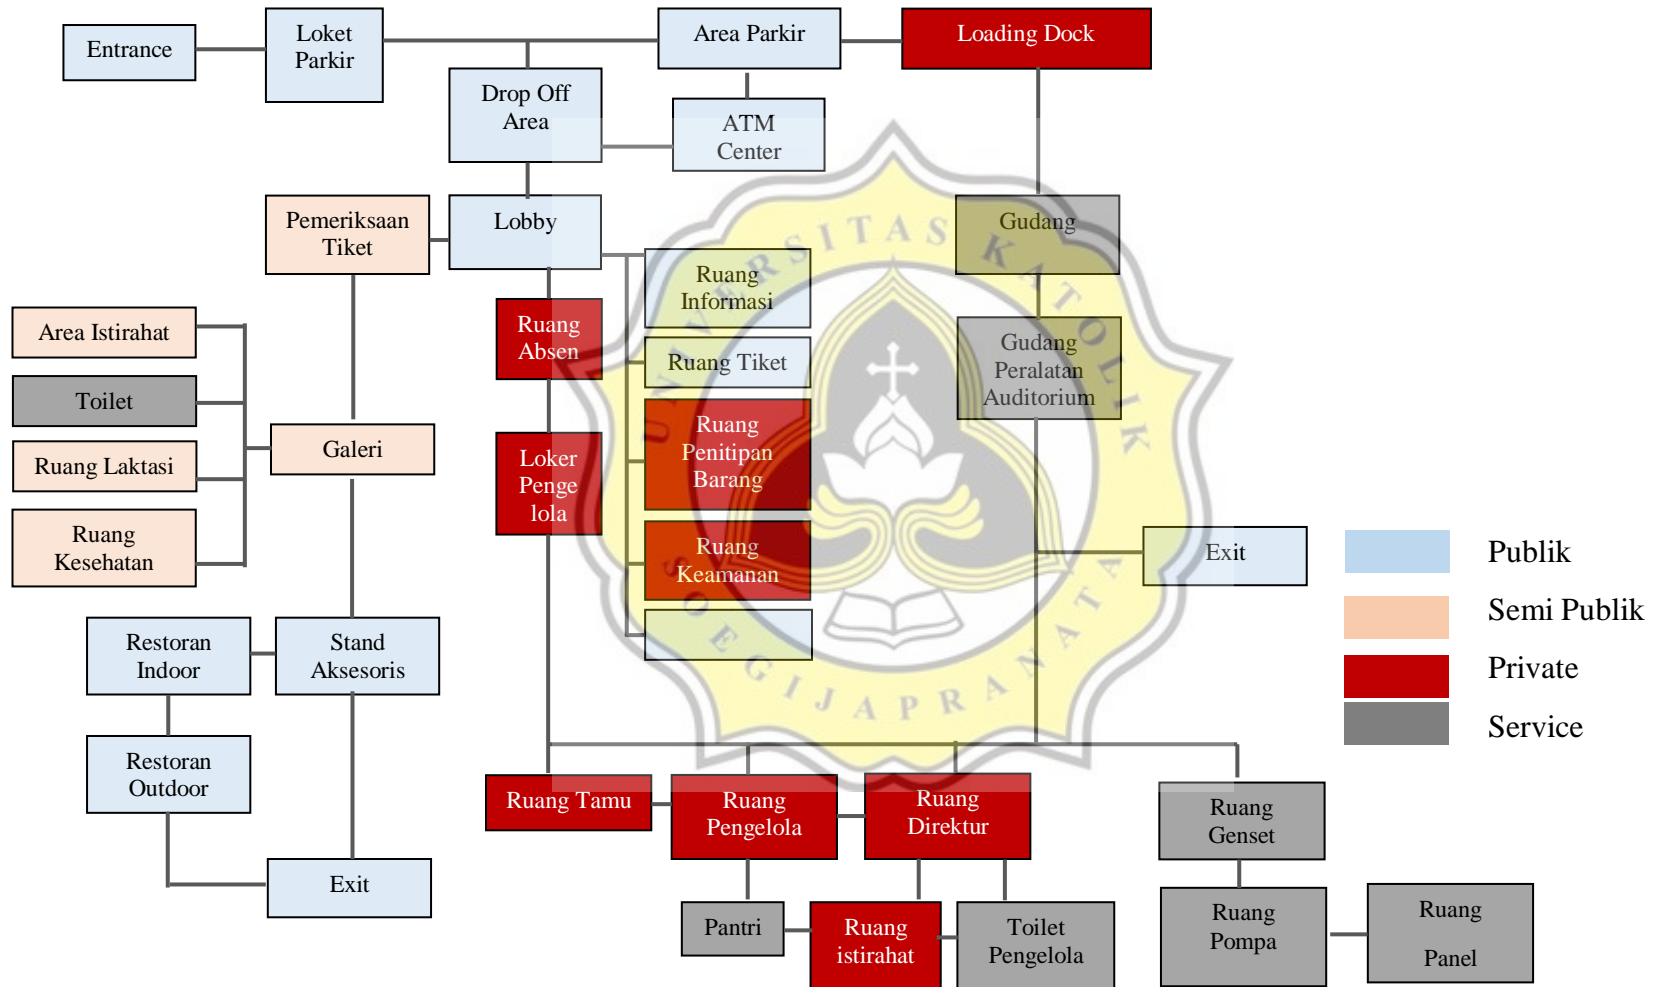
Entrance

Loket Parkir

Area Parkir

Loading Dock

Drop Off Area

ATM Center

Pemeriksaan Tiket

Lobby

Gudang

Ruang Informasi

Ruang Absen

Ruang Tiket

Gudang Peralatan Auditorium

Area Istirahat

Toilet

Galeri

Ruang Laktasi

Loker Pengelola

Ruang Penitipan Barang

Ruang Kesehatan

Ruang Keamanan

Exit

Restoran Indoor

Stand Aksesoris

Restoran Outdoor

Ruang Tamu

Ruang Pengelola

Ruang Direktur

Ruang Genset

Exit

Pantri

Ruang istirahat

Toilet Pengelola

Ruang Pompa

Ruang Panel

Publik

Semi Publik

Private

Service

UNIVERSITAS KATOLIK SOEGIJAPRANATA